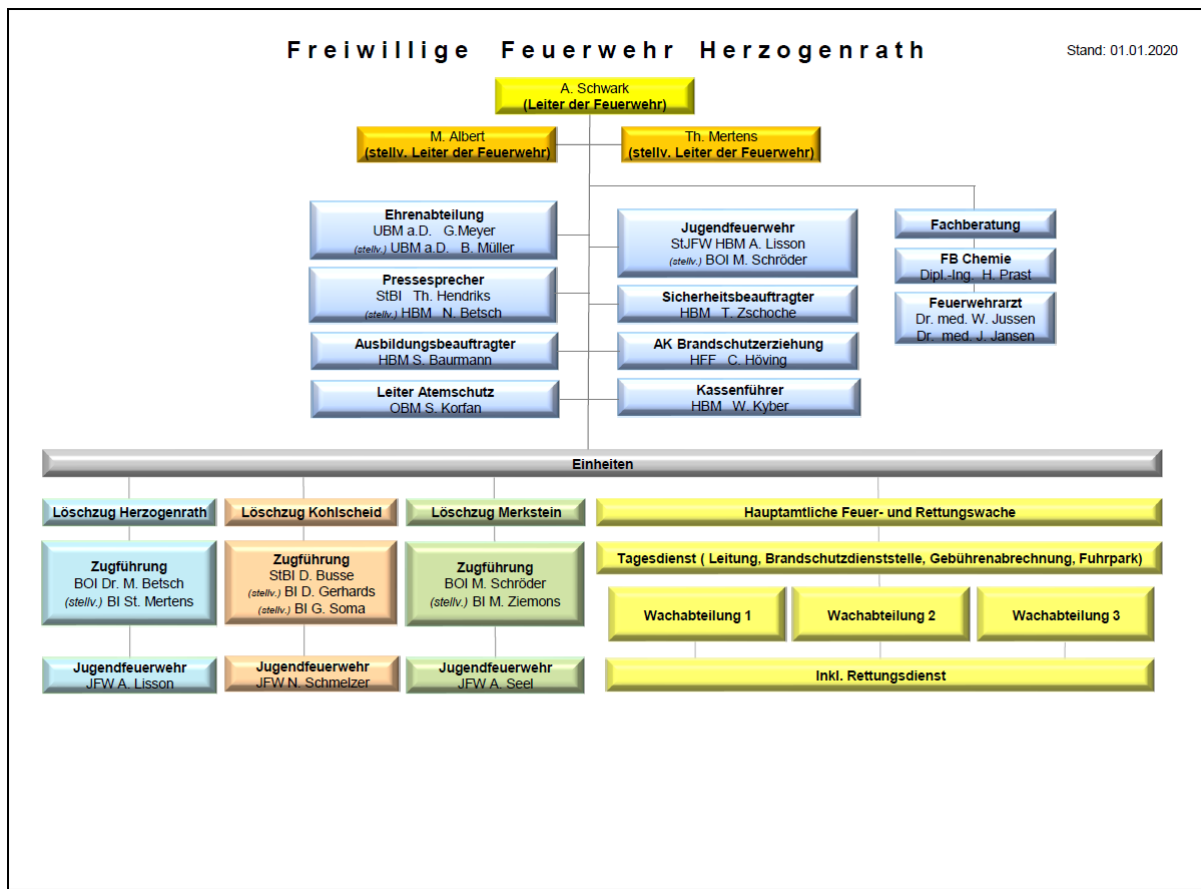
Freiwillige Feuerwehr Herzogenrath

Stand: 01.01.2020

A. Schwark
(Leiter der Feuerwehr)

M. Albert
(stellv. Leiter der Feuerwehr)

Th. Mertens
(stellv. Leiter der Feuerwehr)

Ehrenabteilung
UBM a.D. G.Meyer
(stellv.) UBM a.D. B. Müller

Pressesprecher
StBI Th. Hendriks
(stellv.) HBM N. Betsch

Ausbildungsbeauftragter
HBM S. Baurmann

Leiter Atemschutz
OBM S. Korfan

Jugendfeuerwehr
StJFW HBM A. Lisson
(stellv.) BOI M. Schröder

Sicherheitsbeauftragter
HBM T. Zschoche

AK Brandschutzerziehung
HFF C. Höving

Kassenführer
HBM W. Kyber

Fachberatung

FB Chemie
Dipl.-Ing. H. Prast

Feuerwehrarzt
Dr. med. W. Jussen
Dr. med. J. Jansen

Einheiten

Löschzug Herzogenrath

Zugführung
BOI Dr. M. Betsch
(stellv.) BI St. Mertens

Jugendfeuerwehr
JFW A. Lisson

Löschzug Kohlscheid

Zugführung
StBI D. Busse
(stellv.) BI D. Gerhards
(stellv.) BI G. Soma

Jugendfeuerwehr
JFW N. Schmelzer

Löschzug Merkstein

Zugführung
BOI M. Schröder
(stellv.) BI M. Ziemons

Jugendfeuerwehr
JFW A. Seel

Hauptamtliche Feuer- und Rettungswache

Tagesdienst ( Leitung, Brandschutzdienststelle, Gebührenabrechnung, Fuhrpark)

Wachabteilung 1

Wachabteilung 2

Wachabteilung 3

Inkl. Rettungsdienst